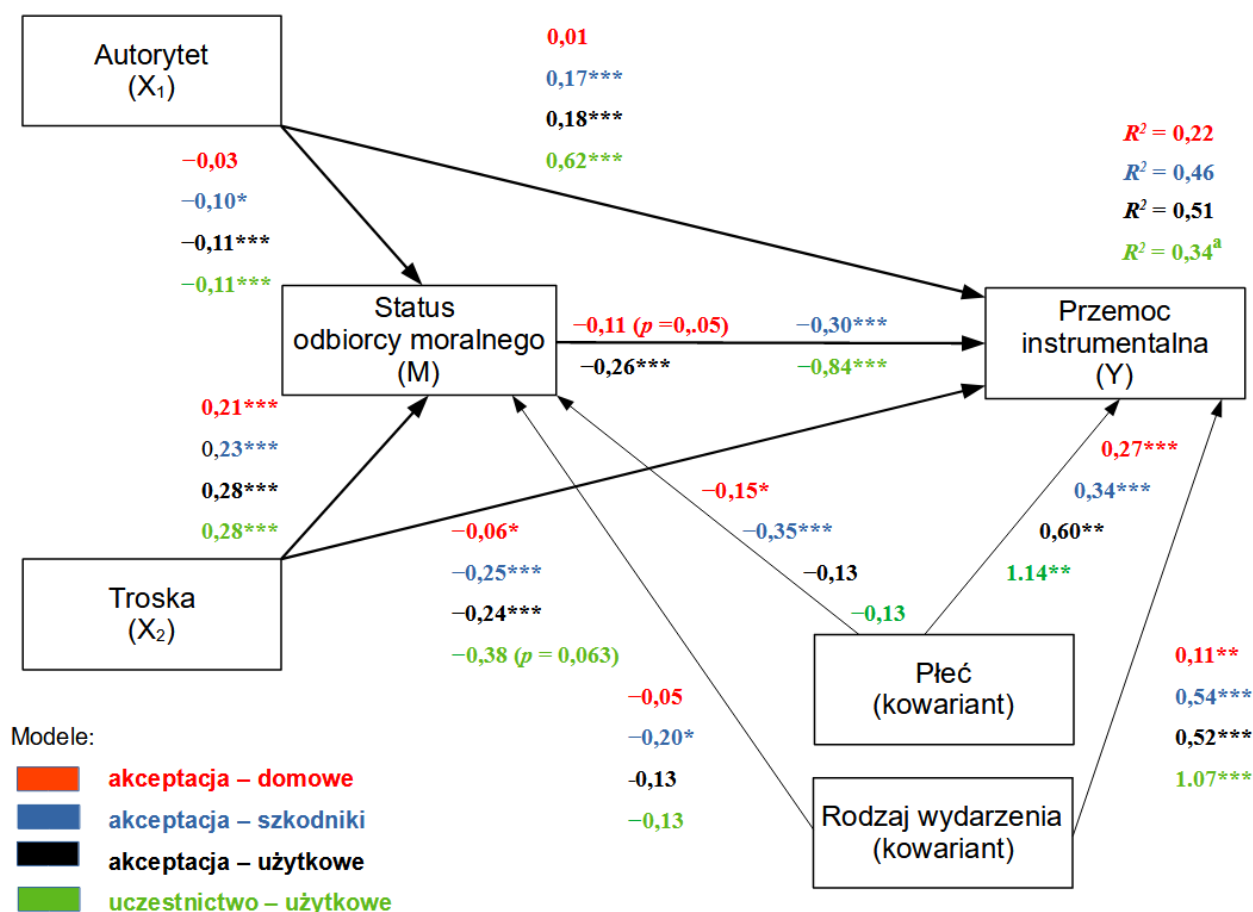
Autorytet
($X_1$)

0,01
0,17***
0,18***
0,62***

$R^2$ = 0,22
$R^2$ = 0,46
$R^2$ = 0,51
$R^2$ = 0,34$^a$

−0,03
−0,10*
−0,11***
−0,11***

Status odbiorcy moralnego
(M)

−0,11 (p =0,.05)
−0,26***

−0,30***
−0,84***

Przemoc instrumentalna
(Y)

0,21***
0,23***
0,28***
0,28***

0,27***
0,34***
0,60**
1.14**

−0,15*
−0,35***
−0,13
−0,13

Troska
($X_2$)

−0,06*
−0,25***
−0,24***
−0,38 (p = 0,063)

Płeć
(kowariant)

0,11**
0,54***
0,52***
1.07***

−0,05
−0,20*
-0,13
−0,13

Rodzaj wydarzenia
(kowariant)

Modele:
akceptacja – domowe
akceptacja – szkodniki
akceptacja – użytkowe
uczestnictwo – użytkowe